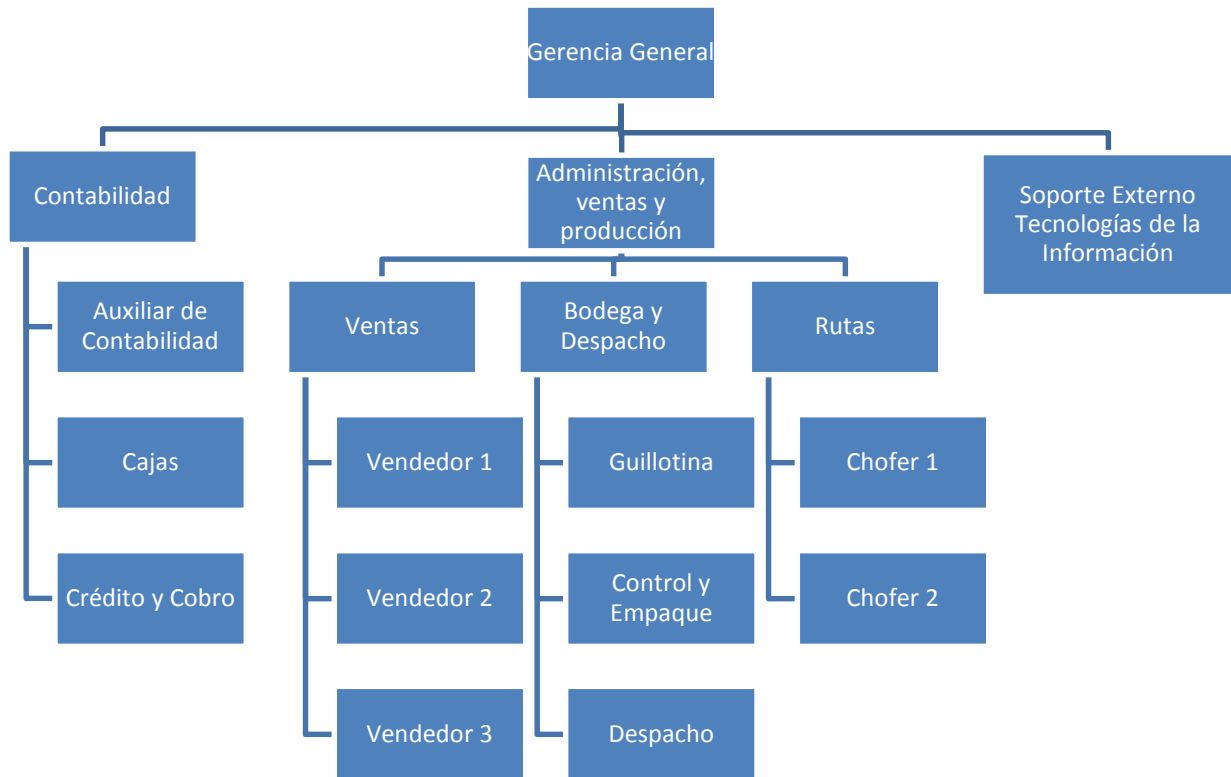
Gerencia General

Contabilidad

Administración, ventas y producción

Soporte Externo Tecnologías de la Información

Auxiliar de Contabilidad

Cajas

Crédito y Cobro

Ventas

Vendedor 1

Vendedor 2

Vendedor 3

Bodega y Despacho

Guillotina

Control y Empaque

Despacho

Rutas

Chofer 1

Chofer 2